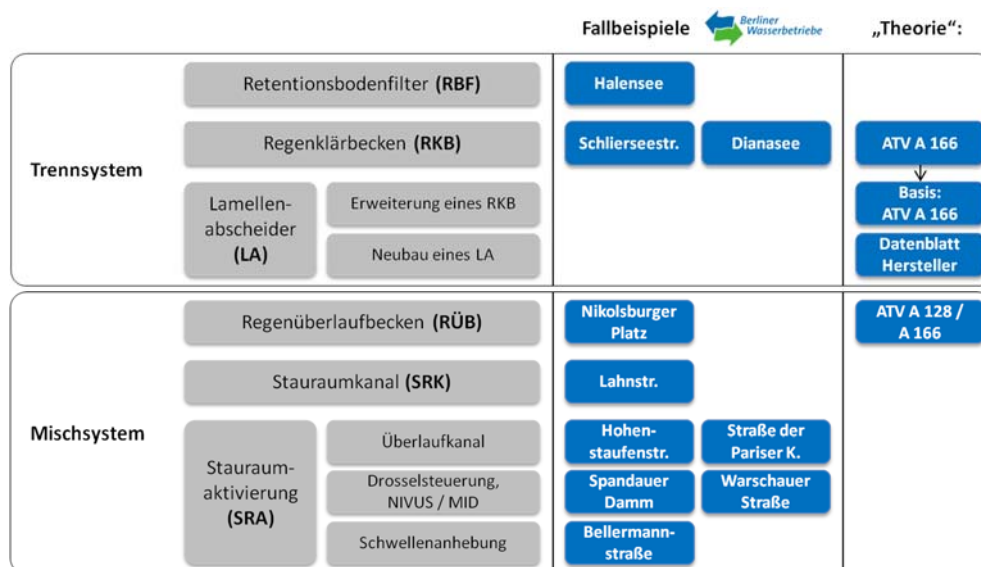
Fallbeispiele Berliner Wasserbetriebe „Theorie“:

Trennsystem

Retentionsbodenfilter (RBF)

Halensee

Regenklärbecken (RKB)

Schlierseestr.

Dianasee

ATV A 166

Lamellenabscheider (LA)

Erweiterung eines RKB

Basis: ATV A 166

Neubau eines LA

Datenblatt Hersteller

Mischsystem

Regenüberlaufbecken (RÜB)

Nikolsburger Platz

ATV A 128 / A 166

Stauraumkanal (SRK)

Lahnstr.

Stauraumaktivierung (SRA)

Überlaufkanal

Hohenstaufenstr.

Straße der Pariser K.

Drosselsteuerung, NIVUS / MID

Spandauer Damm

Warschauer Straße

Schwellenanhebung

Bellermannstraße